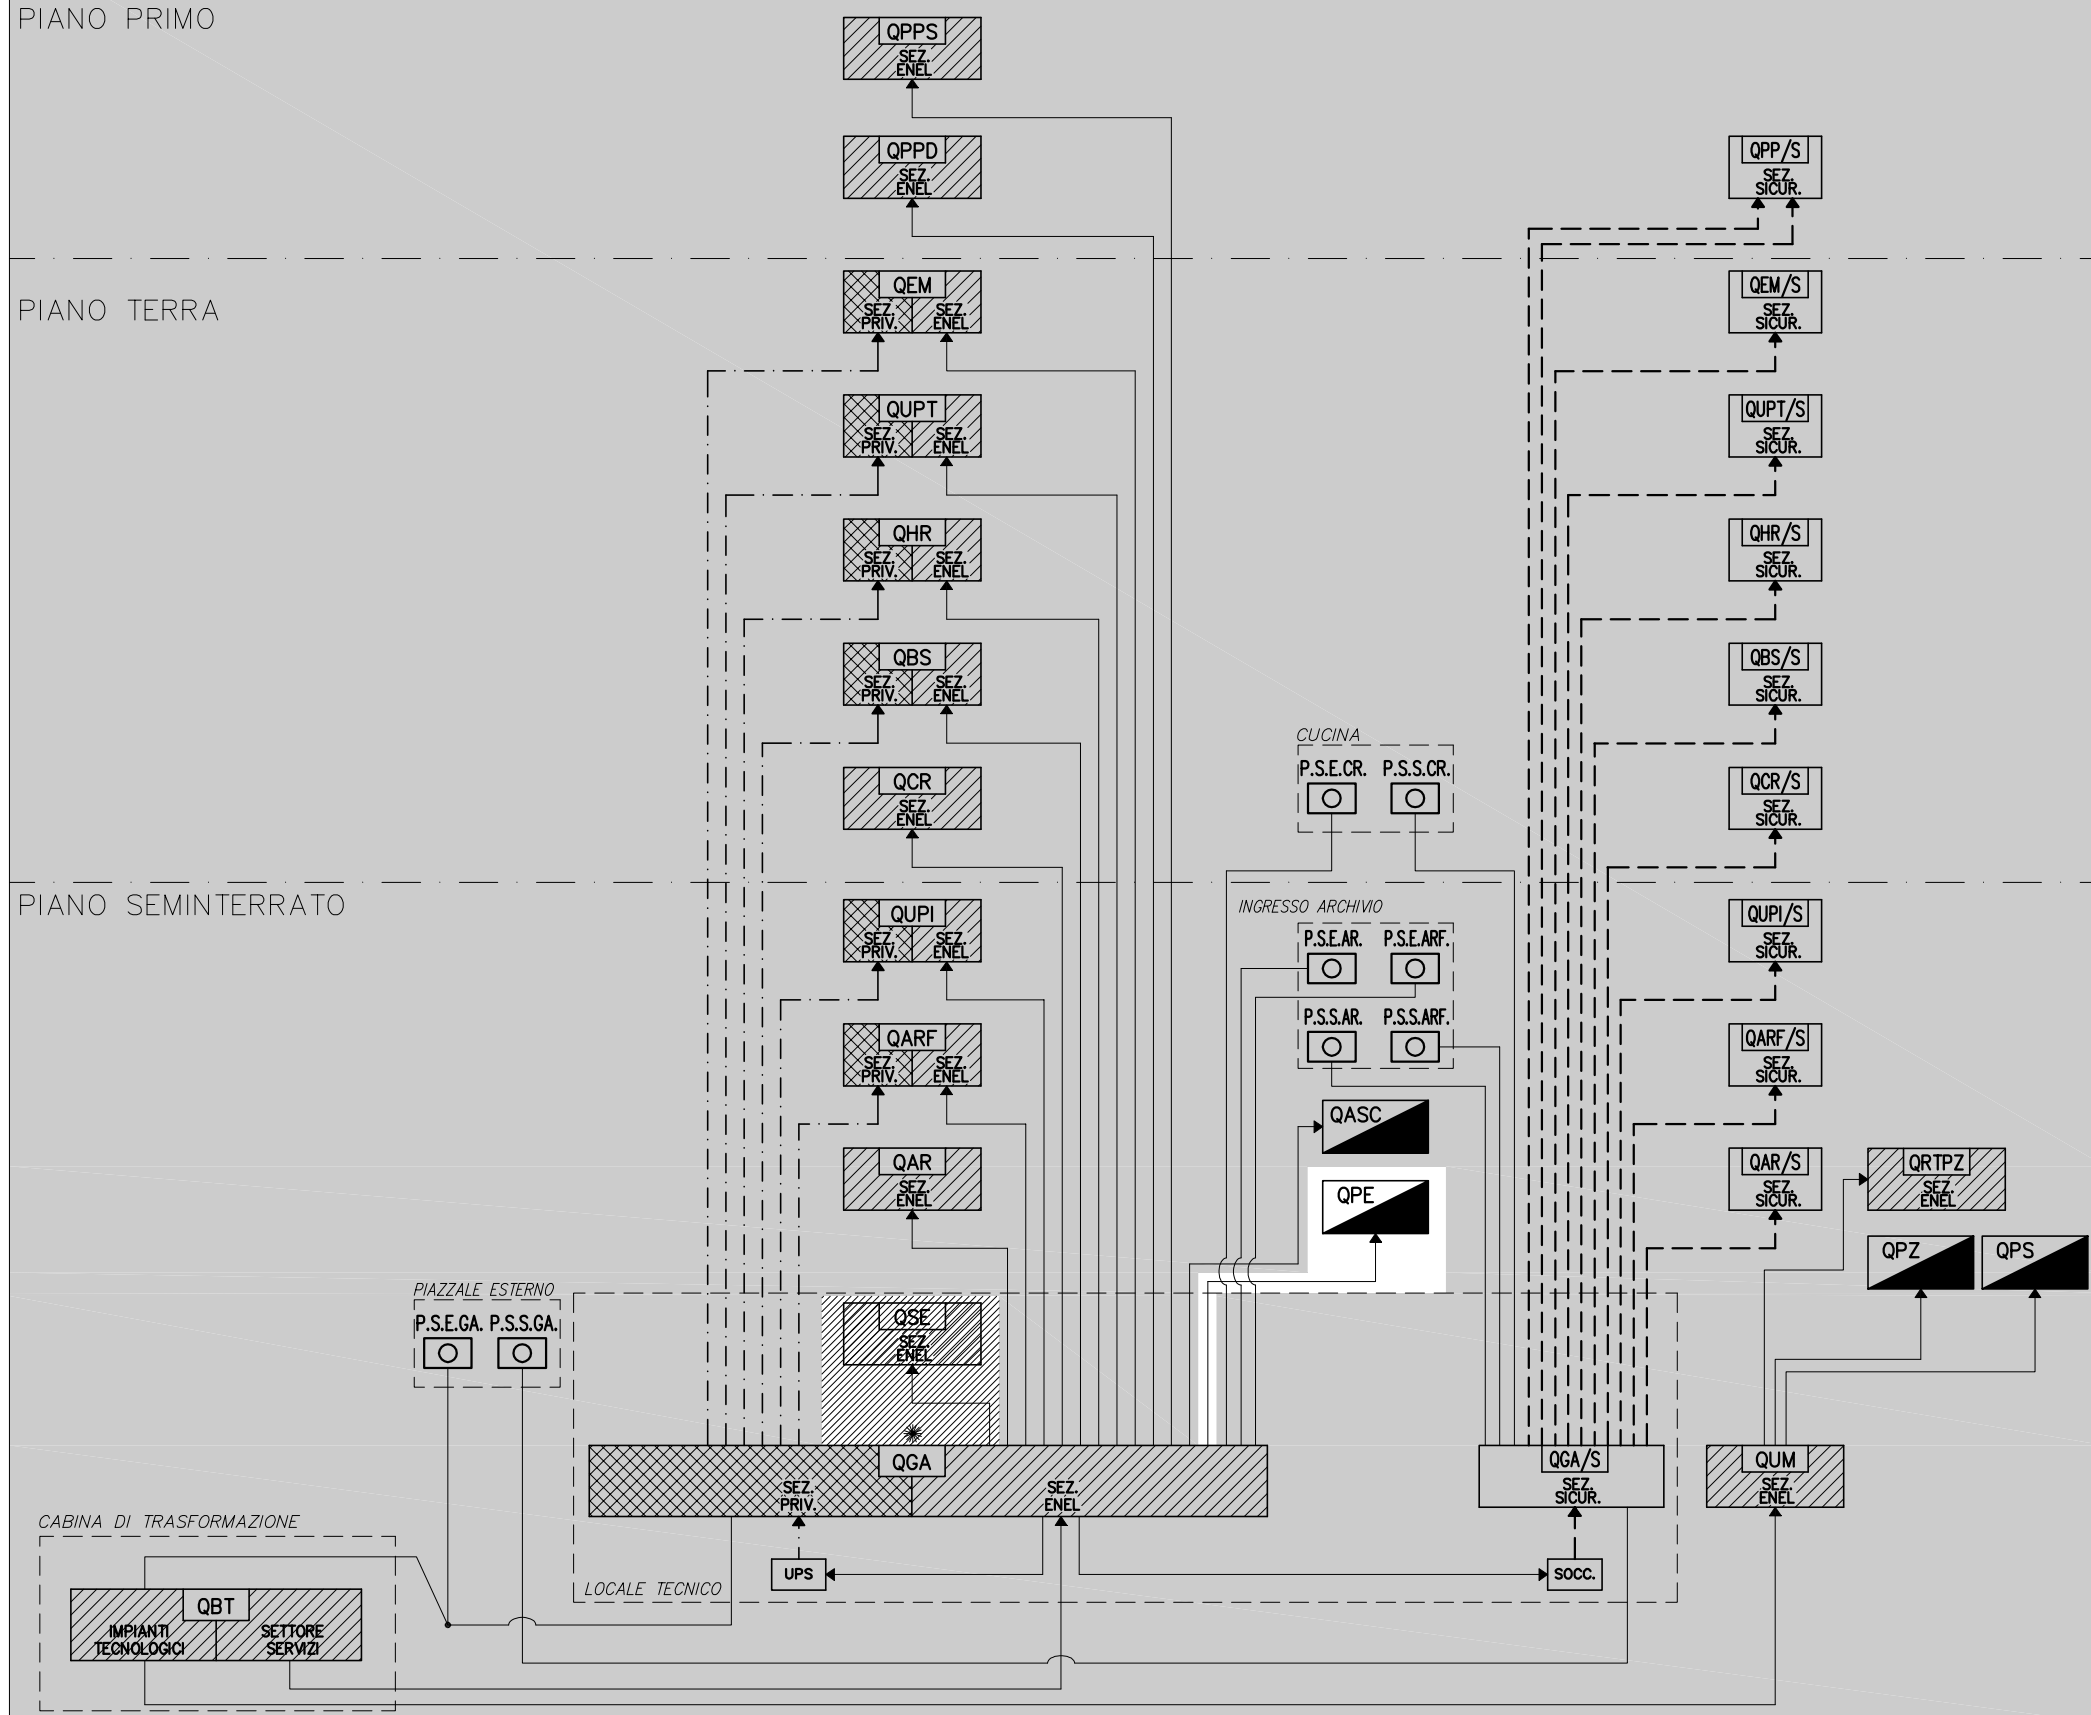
PIANO PRIMO

QPPS
SEZ. ENEL

QPPD
SEZ. ENEL

QPP/S
SEZ. SICUR.

PIANO TERRA

QEM
SEZ. PRIV. SEZ. ENEL

QEM/S
SEZ. SICUR.

QUPT
SEZ. PRIV. SEZ. ENEL

QUPT/S
SEZ. SICUR.

QHR
SEZ. PRIV. SEZ. ENEL

QHR/S
SEZ. SICUR.

QBS
SEZ. PRIV. SEZ. ENEL

QBS/S
SEZ. SICUR.

CUCINA
P.S.E.CR. P.S.S.CR.

QCR
SEZ. ENEL

QCR/S
SEZ. SICUR.

PIANO SEMINTERRATO

INGRESSO ARCHIVIO
P.S.E.AR. P.S.E.ARF.
P.S.S.AR. P.S.S.ARF.

QUPI
SEZ. PRIV. SEZ. ENEL

QUPI/S
SEZ. SICUR.

QARF
SEZ. PRIV. SEZ. ENEL

QARF/S
SEZ. SICUR.

QASC

QAR
SEZ. ENEL

QAR/S
SEZ. SICUR.

QRTPZ
SEZ. ENEL

QPE

QPZ

QPS

PIAZZALE ESTERNO
P.S.E.GA. P.S.S.GA.

QSE
SEZ. ENEL

QGA
SEZ. PRIV. SEZ. ENEL

QGA/S
SEZ. SICUR.

QUM
SEZ. ENEL

CABINA DI TRASFORMAZIONE
QBT
IMPIANTI TECNOLOGICI SETTORE SERVIZI

UPS

SOCC.

LOCALE TECNICO